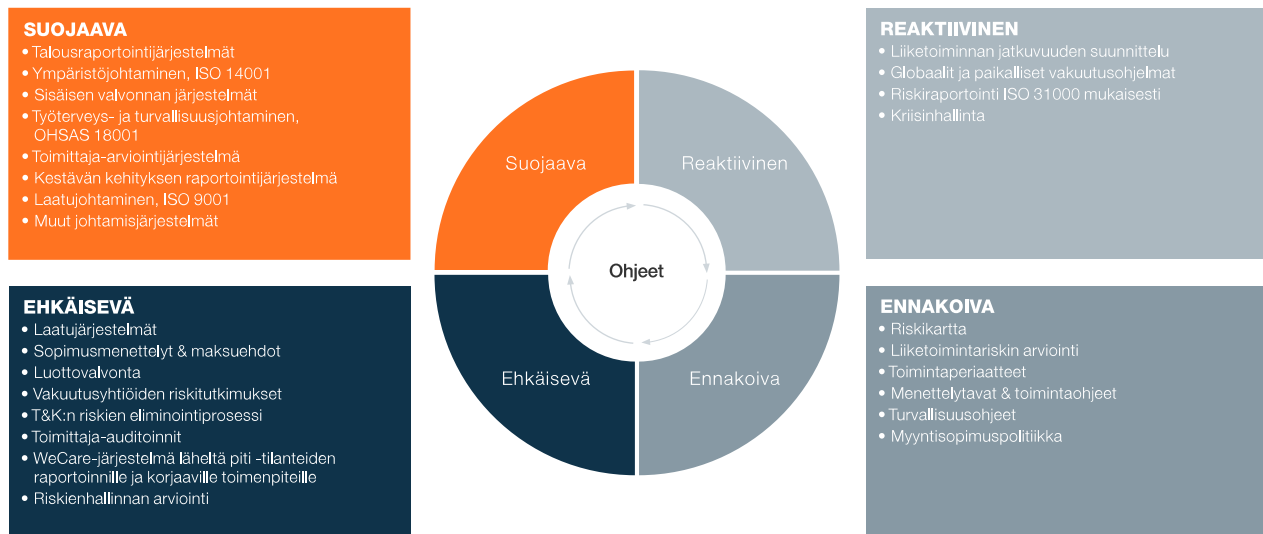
SUOJAAVA
• Talousraportointijärjestelmät
• Ympäristöjohtaminen, ISO 14001
• Sisäisen valvonnan järjestelmät
• Työterveys- ja turvallisuusjohtaminen, OHSAS 18001
• Toimittaja-arviointijärjestelmä
• Kestävän kehityksen raportointijärjestelmä
• Laatujohtaminen, ISO 9001
• Muut johtamisjärjestelmät

REAKTIIVINEN
• Liiketoiminnan jatkuvuuden suunnittelu
• Globaalit ja paikalliset vakuutusohjelmat
• Riskiraportointi ISO 31000 mukaisesti
• Kriisinhallinta

Suojaava

Reaktiivinen

Ohjeet

Ehkäisevä

Ennakoiva

EHKÄISEVÄ
• Laatujärjestelmät
• Sopimusmenettelyt & maksuehdot
• Luottovalvonta
• Vakuutusyhtiöiden riskitutkimukset
• T&K:n riskien eliminointiprosessi
• Toimittaja-auditoinnit
• WeCare-järjestelmä läheltä piti -tilanteiden raportoinnille ja korjaaville toimenpiteille
• Riskienhallinnan arviointi

ENNAKOIVA
• Riskikartta
• Liiketoimintariskin arviointi
• Toimintaperiaatteet
• Menettelytavat & toimintaohjeet
• Turvallisuusohjeet
• Myyntisopimuspolitiikka